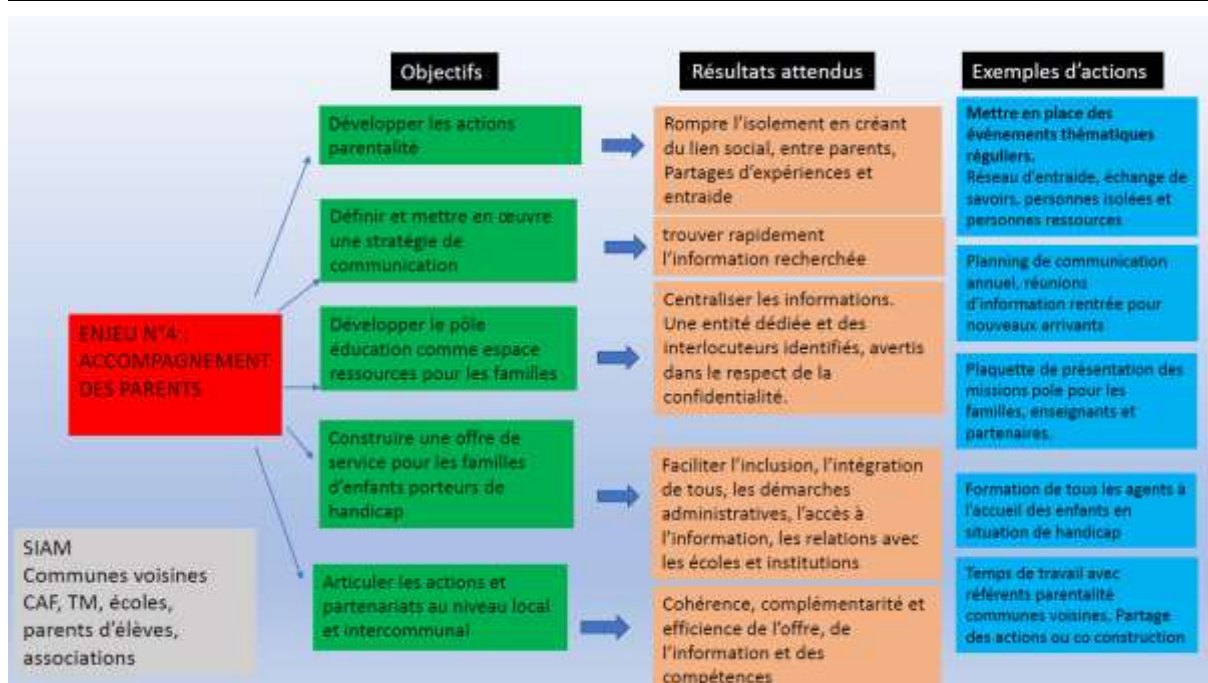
Objectifs

Résultats attendus

Exemples d'actions

ENJEU N°4 : ACCOMPAGNEMENT DES PARENTS

Développer les actions parentalité

Rompre l'isolement en créant du lien social, entre parents, Partages d'expériences et entraide

Mettre en place des événements thématiques réguliers. Réseau d'entraide, échange de savoirs, personnes isolées et personnes ressources

Définir et mettre en œuvre une stratégie de communication

trouver rapidement l'information recherchée

Planning de communication annuel, réunions d'information rentrée pour nouveaux arrivants

Développer le pôle éducation comme espace ressources pour les familles

Centraliser les informations. Une entité dédiée et des interlocuteurs identifiés, avertis dans le respect de la confidentialité.

Plaquette de présentation des missions pole pour les familles, enseignants et partenaires.

Construire une offre de service pour les familles d'enfants porteurs de handicap

Faciliter l'inclusion, l'intégration de tous, les démarches administratives, l'accès à l'information, les relations avec les écoles et institutions

Formation de tous les agents à l'accueil des enfants en situation de handicap

Articuler les actions et partenariats au niveau local et intercommunal

Cohérence, complémentarité et efficience de l'offre, de l'information et des compétences

Temps de travail avec référents parentalité communes voisines. Partage des actions ou co construction

SIAM
Communes voisines
CAF, TM, écoles, parents d'élèves, associations